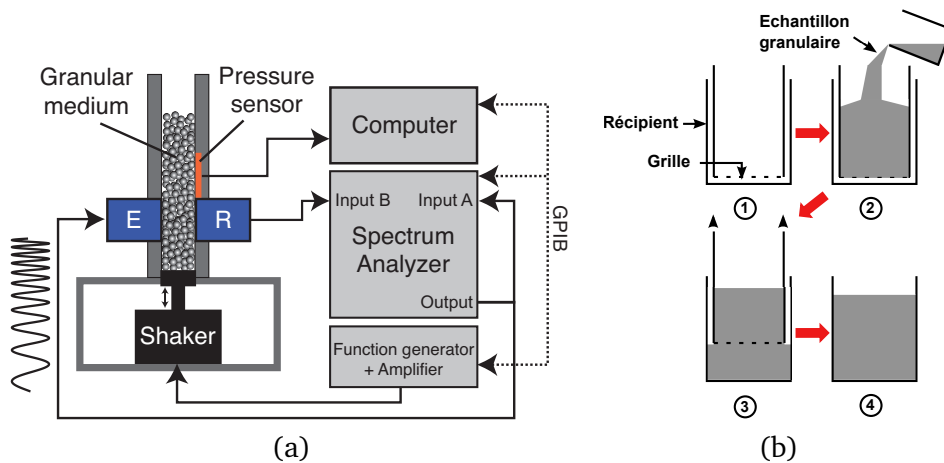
Granular medium

Pressure sensor

Computer

E

R

Input B

Input A

Spectrum Analyzer

GPIB

Output

Shaker

Function generator + Amplifier

(a)

Echantillon granulaire

Récipient

Grille

①

②

③

④

(b)